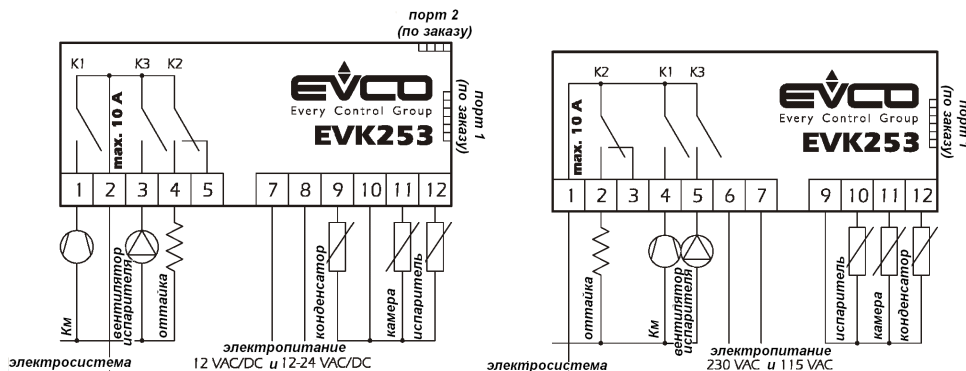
порт 2 (по заказу)

K1 K3 K2

max. 10 A

EVCO
Every Control Group
EVK253

порт 1 (по заказу)

1 2 3 4 5 7 8 9 10 11 12

Км
вентилятор испарителя
оттайка
конденсатор
камера
испаритель

электросистема
электропитание
12 VAC/DC и 12-24 VAC/DC

K2 K1 K3

max. 10 A

EVCO
Every Control Group
EVK253

порт 1

1 2 3 4 5 6 7 9 10 11 12

оттайка
Км
вентилятор испарителя
испаритель
камера
конденсатор

электросистема
электропитание
230 VAC и 115 VAC